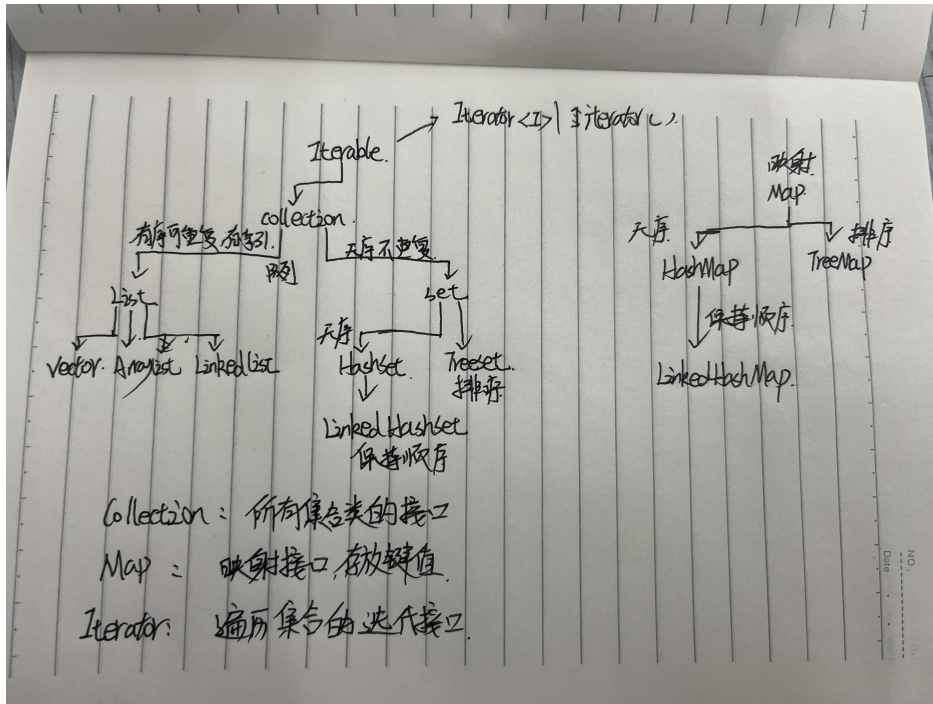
Iterator<I> | iterator().

Iterable.

collection.

有序可重复,有索引.

队列

无序不重复.

List

set

Vector. Arraylist LinkedList

无序

HashSet.

Treeset.
排序

LinkedHashset
保持顺序

映射
Map

无序

排序

HashMap

TreeMap

保持顺序

LinkedHashMap.

Collection: 所有集合类的接口

Map: 映射接口,存放键值.

Iterator: 遍历集合的迭代接口.

NO.
Date